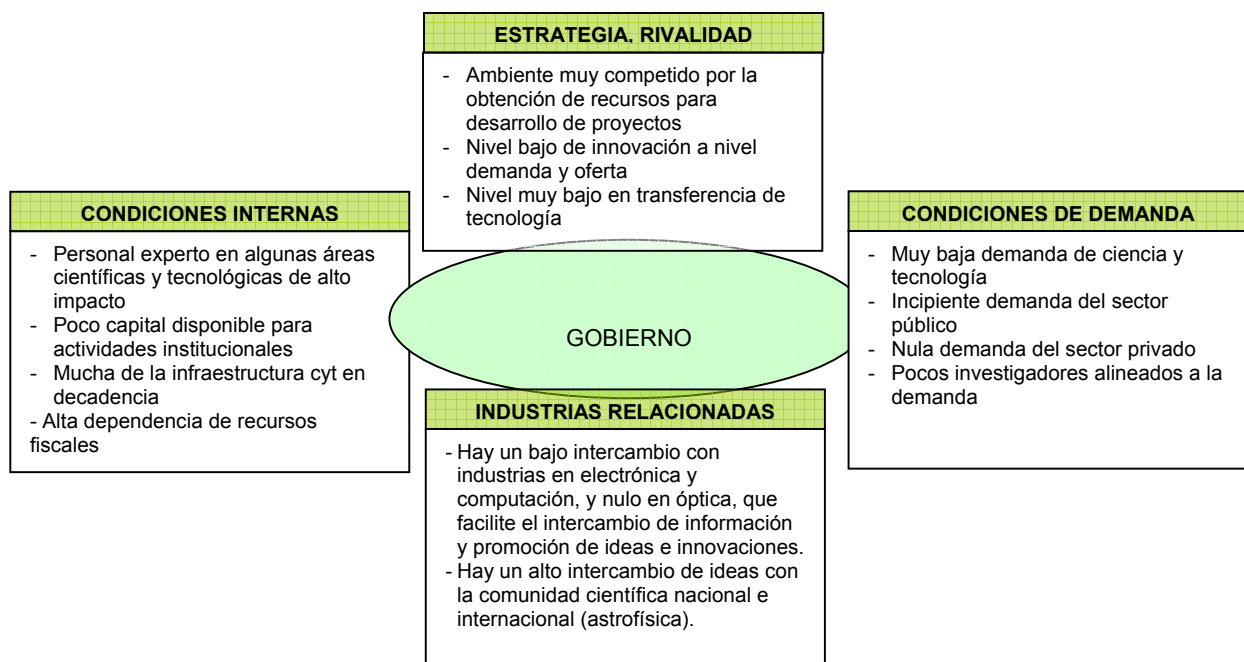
ESTRATEGIA. RIVALIDAD

- Ambiente muy competido por la obtención de recursos para desarrollo de proyectos
- Nivel bajo de innovación a nivel demanda y oferta
- Nivel muy bajo en transferencia de tecnología

CONDICIONES INTERNAS

- Personal experto en algunas áreas científicas y tecnológicas de alto impacto
- Poco capital disponible para actividades institucionales
- Mucha de la infraestructura cyt en decadencia
- Alta dependencia de recursos fiscales

GOBIERNO

CONDICIONES DE DEMANDA

- Muy baja demanda de ciencia y tecnología
- Incipiente demanda del sector público
- Nula demanda del sector privado
- Pocos investigadores alineados a la demanda

INDUSTRIAS RELACIONADAS

- Hay un bajo intercambio con industrias en electrónica y computación, y nulo en óptica, que facilite el intercambio de información y promoción de ideas e innovaciones.
- Hay un alto intercambio de ideas con la comunidad científica nacional e internacional (astrofísica).